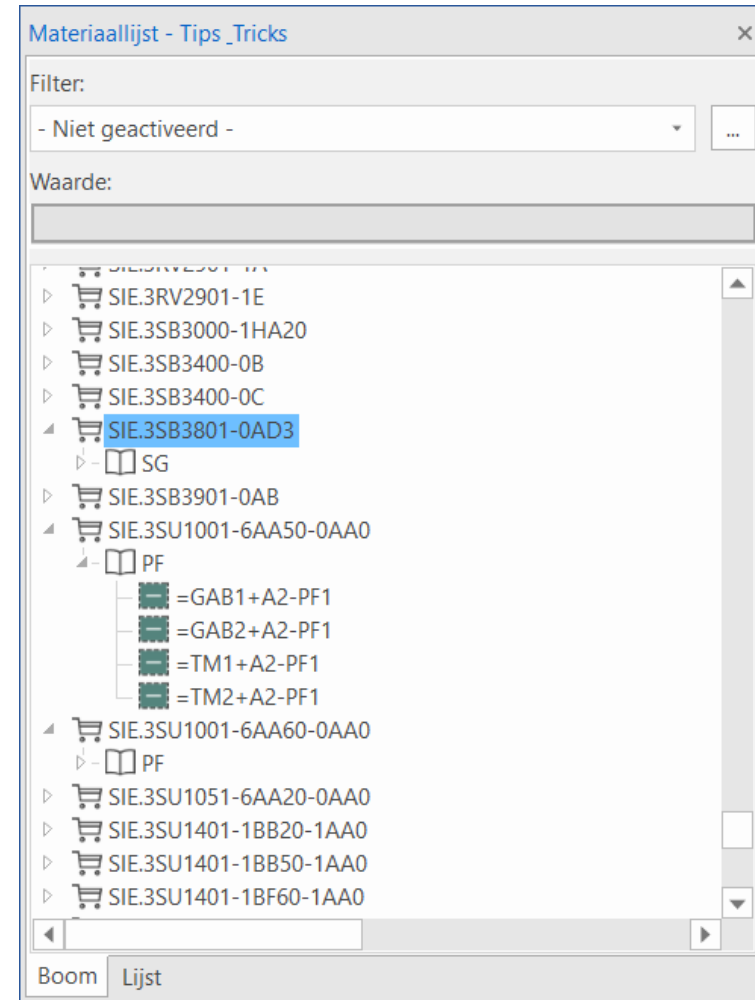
Materiaallijst - Tips _Tricks ×

Filter:

- Niet geactiveerd -

...

Waarde:

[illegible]

SIE.3RV2901-1E

SIE.3SB3000-1HA20

SIE.3SB3400-0B

SIE.3SB3400-0C

SIE.3SB3801-0AD3

SG

SIE.3SB3901-0AB

SIE.3SU1001-6AA50-0AA0

PF

=GAB1+A2-PF1

=GAB2+A2-PF1

=TM1+A2-PF1

=TM2+A2-PF1

SIE.3SU1001-6AA60-0AA0

PF

SIE.3SU1051-6AA20-0AA0

SIE.3SU1401-1BB20-1AA0

SIE.3SU1401-1BB50-1AA0

SIE.3SU1401-1BF60-1AA0

Boom Lijst